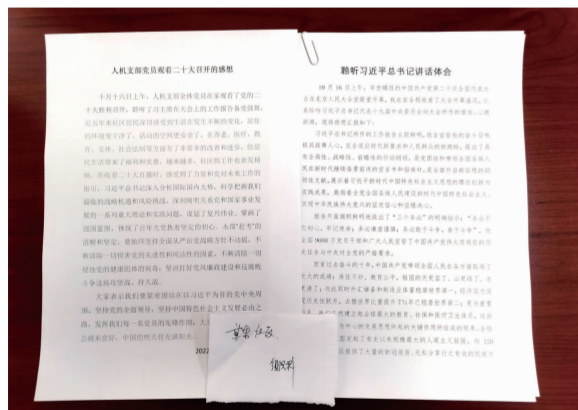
人机支部党员观看二十大召开的感想

十月十六日上午，人机支部全体党员在家观看了党的二十大胜利开幕。聆听了习主席在大会上的工作报告备受鼓舞，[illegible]

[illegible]

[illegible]

大家表示我们要紧密团结在以习近平为首的党中央周围，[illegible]

2022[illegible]

聆听习近平总书记讲话体会

10月16日上午，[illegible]

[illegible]

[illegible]

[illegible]

董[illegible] 红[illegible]

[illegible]